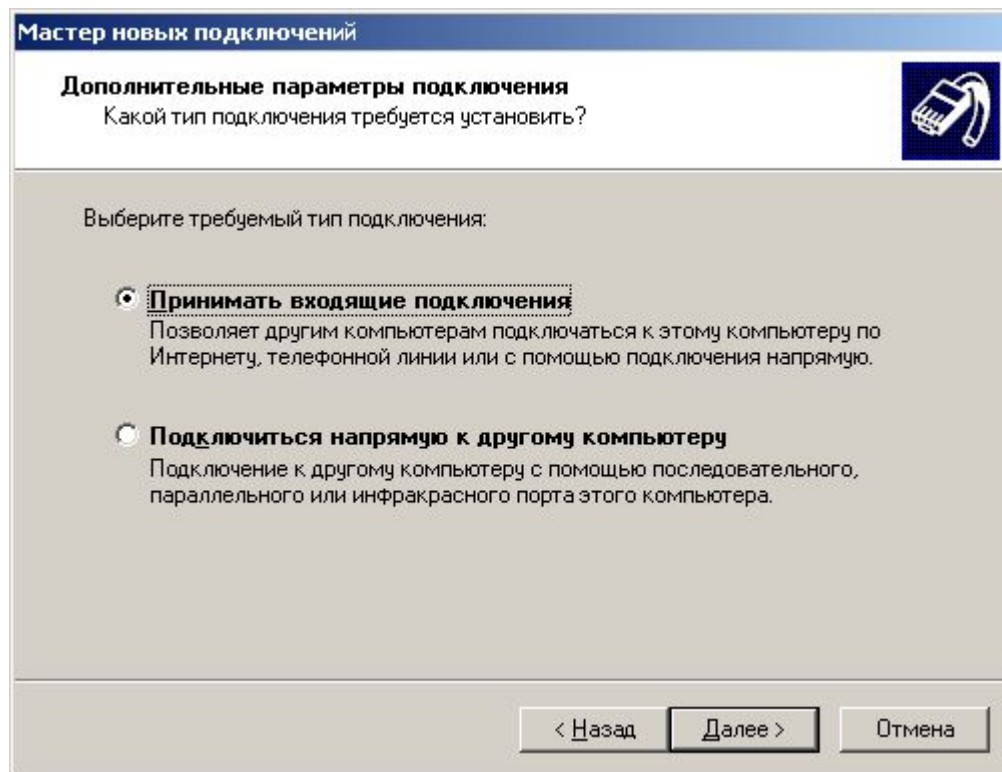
Мастер новых подключений

Дополнительные параметры подключения
Какой тип подключения требуется установить?

Выберите требуемый тип подключения:

Принимать входящие подключения
Позволяет другим компьютерам подключаться к этому компьютеру по Интернету, телефонной линии или с помощью подключения напрямую.

Подключиться напрямую к другому компьютеру
Подключение к другому компьютеру с помощью последовательного, параллельного или инфракрасного порта этого компьютера.

< Назад | Далее > | Отмена